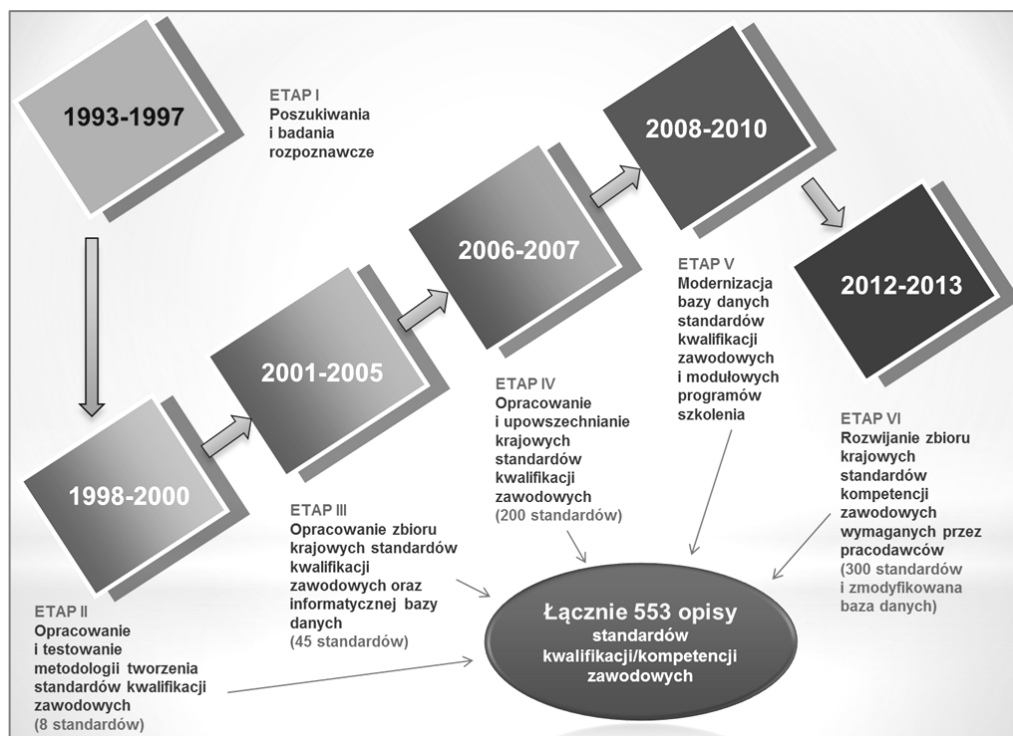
1993-1997

ETAP I
Poszukiwania i badania rozpoznawcze

1998-2000

ETAP II
Opracowanie i testowanie metodologii tworzenia standardów kwalifikacji zawodowych
(8 standardów)

2001-2005

ETAP III
Opracowanie zbioru krajowych standardów kwalifikacji zawodowych oraz informatycznej bazy danych
(45 standardów)

2006-2007

ETAP IV
Opracowanie i upowszechnianie krajowych standardów kwalifikacji zawodowych
(200 standardów)

2008-2010

ETAP V
Modernizacja bazy danych standardów kwalifikacji zawodowych i modułowych programów szkolenia

2012-2013

ETAP VI
Rozwijanie zbioru krajowych standardów kompetencji zawodowych wymaganych przez pracodawców
(300 standardów i zmodyfikowana baza danych)

Łącznie 553 opisy standardów kwalifikacji/kompetencji zawodowych